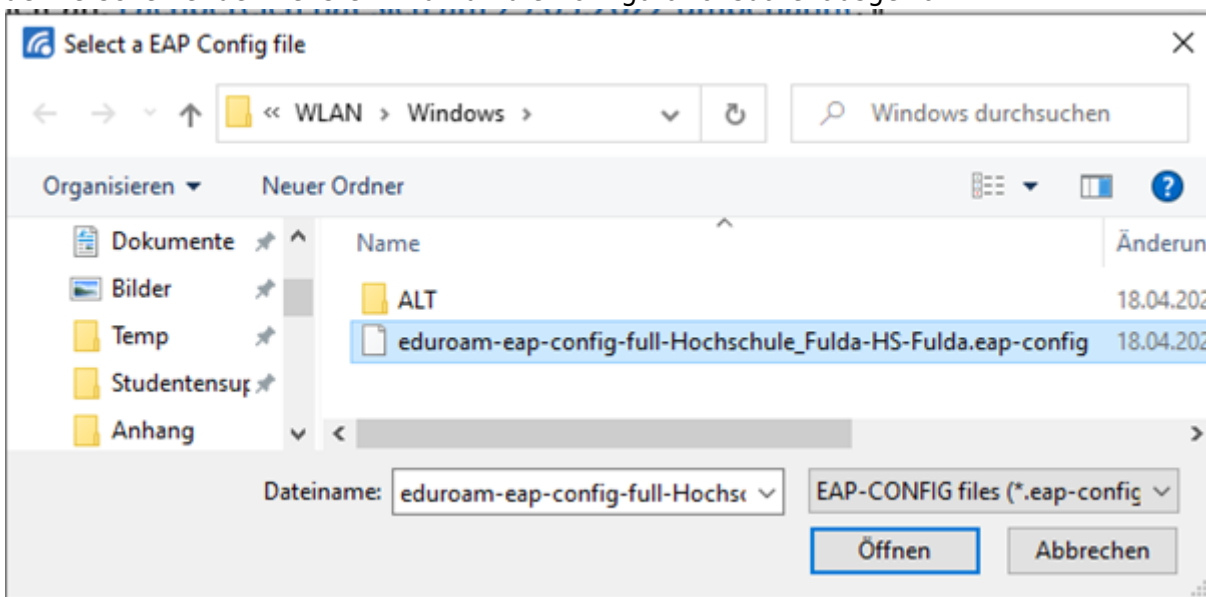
Select a EAP Config file

« WLAN › Windows ›

Windows durchsuchen

Organisieren ▾

Neuer Ordner

Dokumente

Bilder

Temp

Studentensup

Anhang

Name

Änderun

ALT

18.04.202

eduroam-eap-config-full-Hochschule_Fulda-HS-Fulda.eap-config

18.04.202

Dateiname: eduroam-eap-config-full-Hochsc

EAP-CONFIG files (*.eap-config

Öffnen

Abbrechen